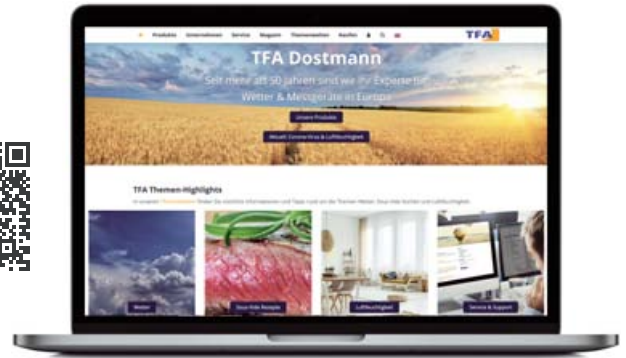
Produkte Unternehmen Service Ratgeber Themenwelten Kaufen

TFA

TFA Dostmann

Seit mehr als 50 Jahren sind wir Ihr Experte für Wetter & Messgeräte in Europa

Unsere Produkte

Aktuell: Corona-Virus & Luftfeuchtigkeit

TFA Themen-Highlights

In unseren Themenwelten finden Sie nützliche Informationen und Tipps rund um die Themen Wetter, Sous-Vide Kochen und Luftfeuchtigkeit.

Wetter

Sous-Vide Rezepte

Luftfeuchtigkeit

Service & Support